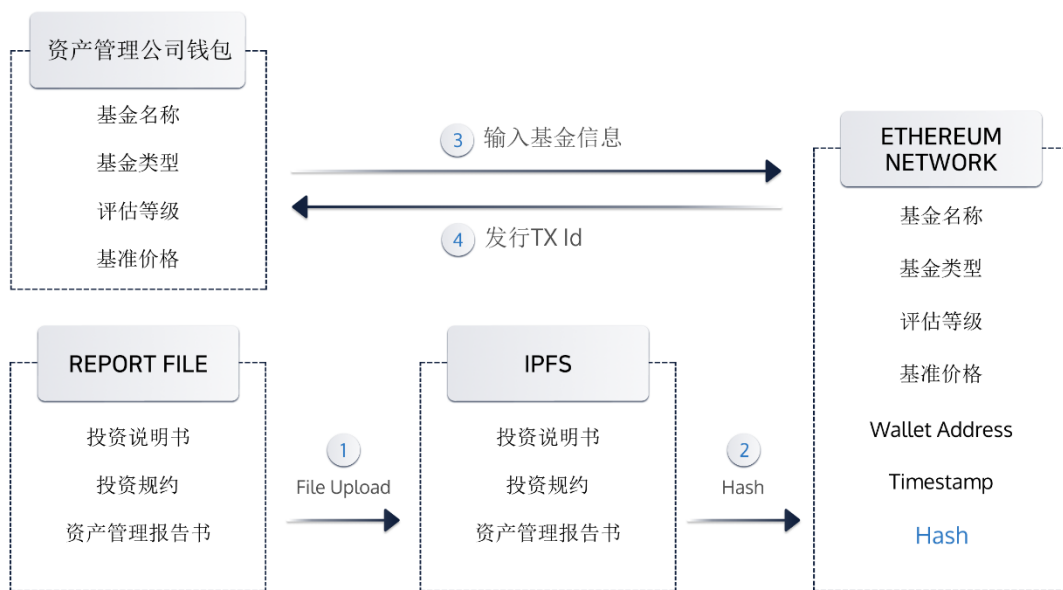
资产管理公司钱包

基金名称

基金类型

评估等级

基准价格

3 输入基金信息

4 发行TX Id

ETHEREUM NETWORK

基金名称

基金类型

评估等级

基准价格

Wallet Address

Timestamp

Hash

REPORT FILE

投资说明书

投资规约

资产管理报告书

1 File Upload

IPFS

投资说明书

投资规约

资产管理报告书

2 Hash